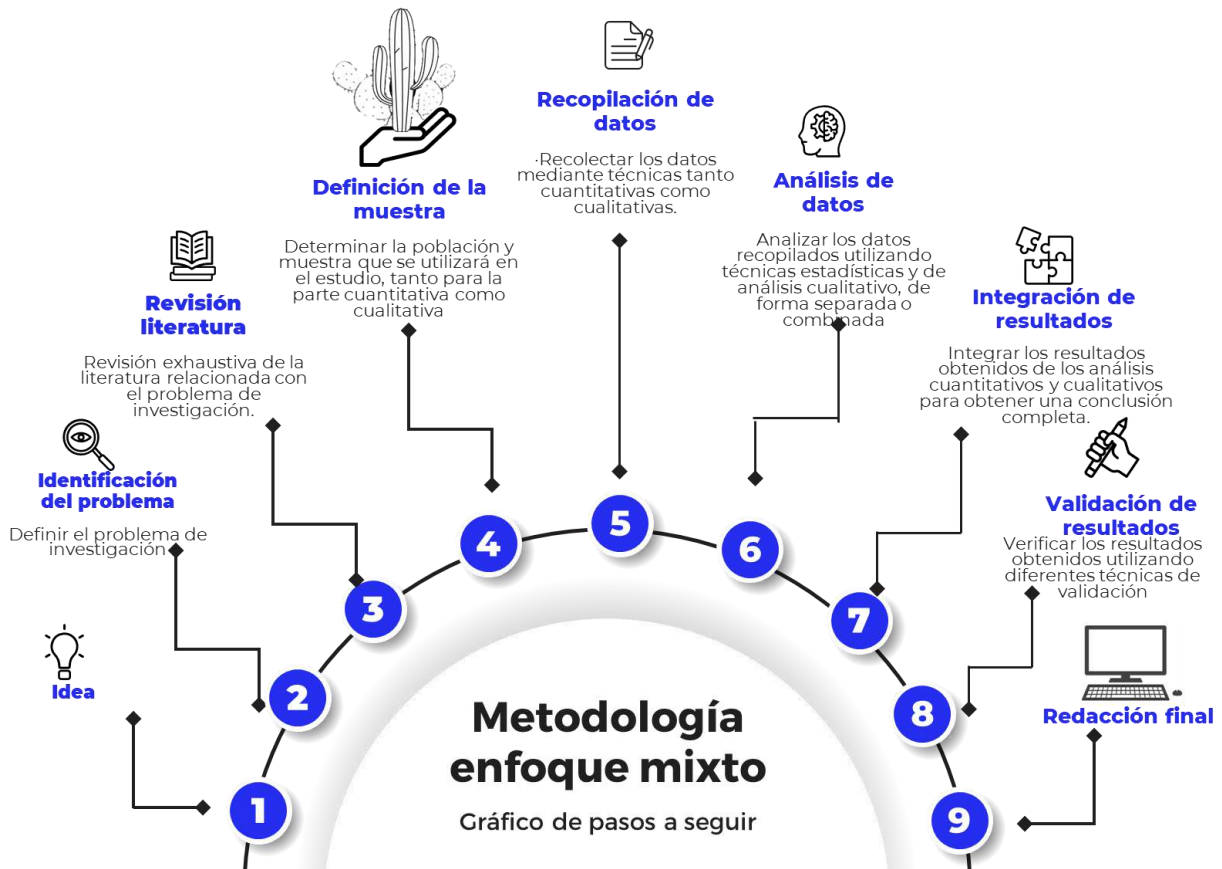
Metodología enfoque mixto

Gráfico de pasos a seguir

1

Idea

2

Identificación del problema

Definir el problema de investigación

3

Revisión literatura

Revisión exhaustiva de la literatura relacionada con el problema de investigación.

4

Definición de la muestra

Determinar la población y muestra que se utilizará en el estudio, tanto para la parte cuantitativa como cualitativa

5

Recopilación de datos

·Recolectar los datos mediante técnicas tanto cuantitativas como cualitativas.

6

Análisis de datos

Analizar los datos recopilados utilizando técnicas estadísticas y de análisis cualitativo, de forma separada o combinada

7

Integración de resultados

Integrar los resultados obtenidos de los análisis cuantitativos y cualitativos para obtener una conclusión completa.

8

Validación de resultados

Verificar los resultados obtenidos utilizando diferentes técnicas de validación

9

Redacción final